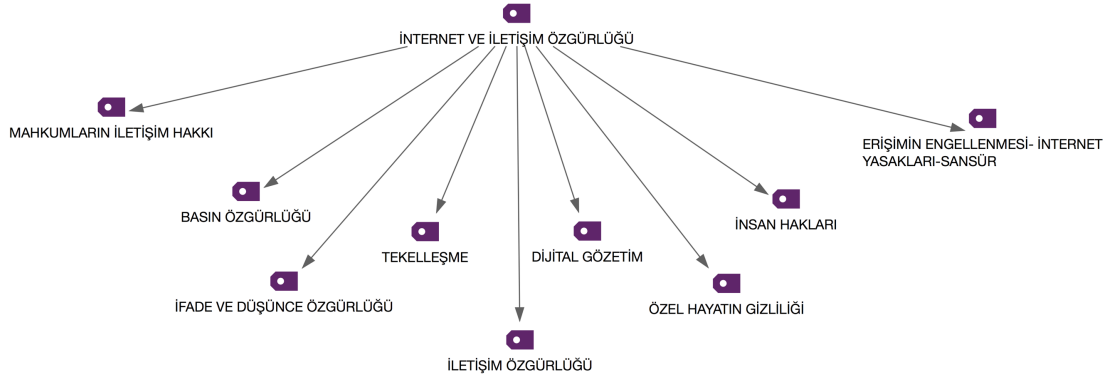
İNTERNET VE İLETİŞİM ÖZGÜRLÜĞÜ

MAHKUMLARIN İLETİŞİM HAKKI

ERİŞİMİN ENGELLENMESİ- İNTERNET YASAKLARI-SANSÜR

BASIN ÖZGÜRLÜĞÜ

İNSAN HAKLARI

TEKELLEŞME

DİJİTAL GÖZETİM

İFADE VE DÜŞÜNCE ÖZGÜRLÜĞÜ

ÖZEL HAYATIN GİZLİLİĞİ

İLETİŞİM ÖZGÜRLÜĞÜ